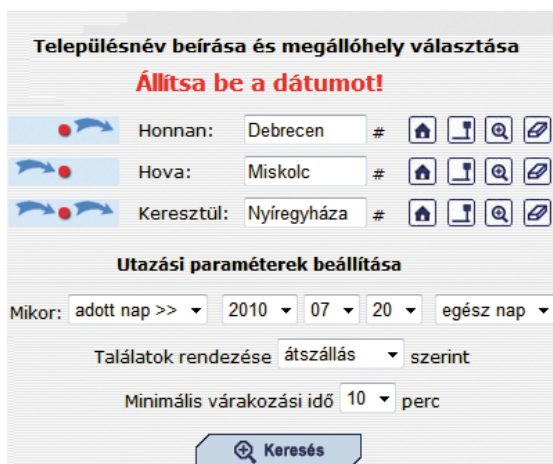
Településnév beírása és megállóhely választása

Állítsa be a dátumot!

Honnan: Debrecen #

Hova: Miskolc #

Keresztül: Nyíregyháza #

Utazási paraméterek beállítása

Mikor: adott nap >> 2010 07 20 egész nap

Találatok rendezése átszállás szerint

Minimális várakozási idő 10 perc

Keresés